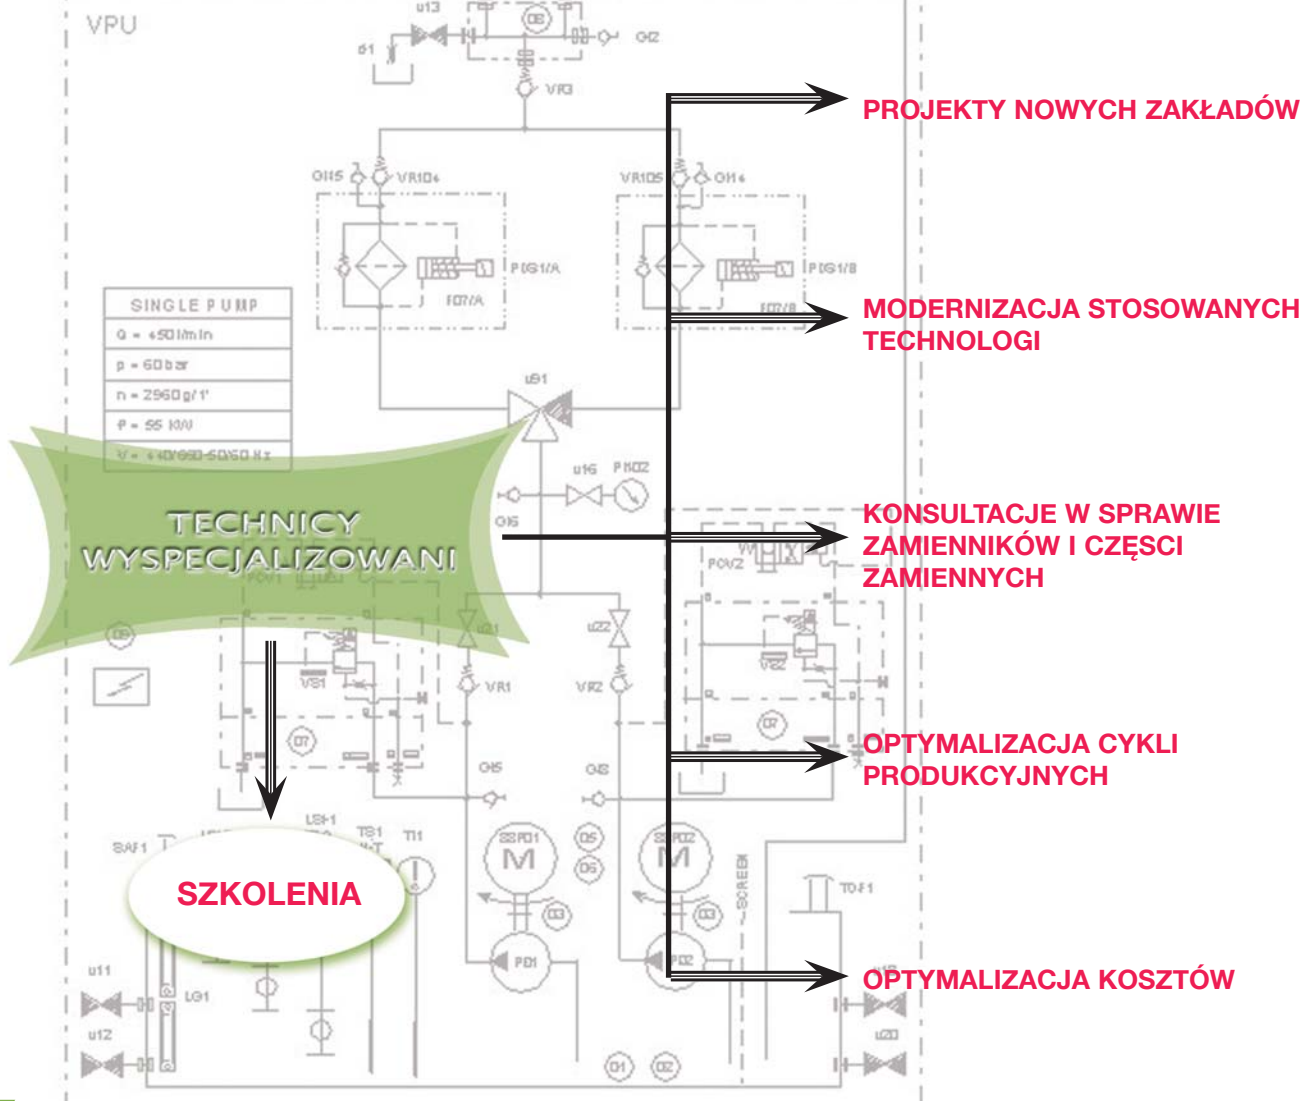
VPU

u13

d1

08

GI2

VR3

GI15

VR104

VR105

GI14

PDS1/A

FO7/A

PDS1/B

FO7/B

SINGLE PUMP

Q = 450 l/min

p = 60 bar

n = 2960 g/1'

P = 55 KW

V = 440/380-50/60 Hz

u31

u16

PI102

GI6

PCV2

PCV1

09

u21

u22

VS1

VR1

VR2

VS2

07

07

GI5

GI3

LSH1

TS1

TI1

SAF1

SSP01

SSP02

05

06

03

03

SCREEN

TOF1

PD1

PD2

u11

u12

LG1

u20

01

02

PROJEKTY NOWYCH ZAKŁADÓW

MODERNIZACJA STOSOWANYCH TECHNOLOGI

TECHNICY WYSPECJALIZOWANI

KONSULTACJE W SPRAWIE ZAMIENNIKÓW I CZĘSCI ZAMIENNYCH

OPTYMALIZACJA CYKLI PRODUKCYJNYCH

SZKOLENIA

OPTYMALIZACJA KOSZTÓW